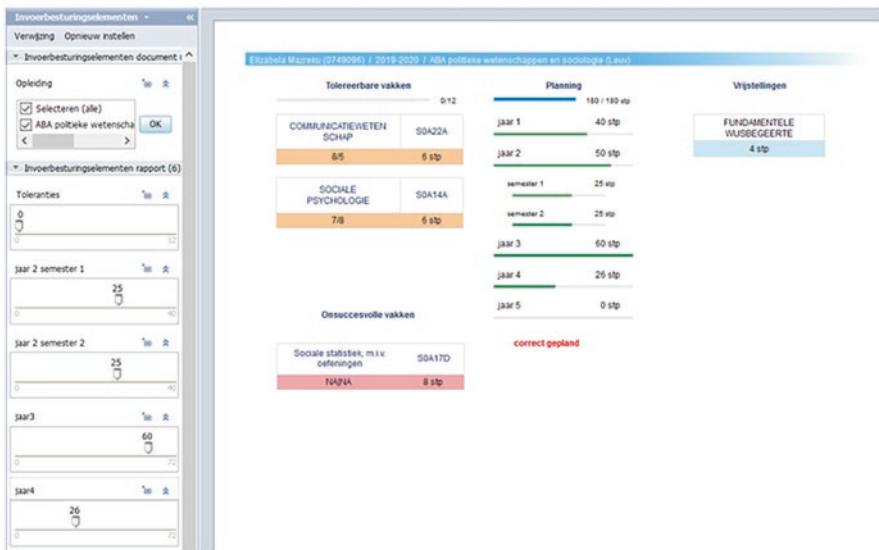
Invoerbesturingselementen

Verwijzing Opnieuw instellen

Invoerbesturingselementen document

Opleiding

Selecteren (alle)

ABA politieke wetenscha

OK

Invoerbesturingselementen rapport (6)

Toleranties

0

0 12

jaar 2 semester 1

25

0 40

jaar 2 semester 2

25

0 40

jaar3

60

0 72

jaar4

26

0 72

Elizabela Mazretu (0749096) / 2019-2020 / ABA politieke wetenschappen en sociologie (Leuv)

Tolereerbare vakken

0/12

| COMMUNICATIEWETENSCHAP | S0A22A |
|---|---|
| 8/5 | 6 stp |

| SOCIALE PSYCHOLOGIE | S0A14A |
|---|---|
| 7/8 | 6 stp |

Onsuccesvolle vakken

| Sociale statistiek, m.i.v. oefeningen | S0A17D |
|---|---|
| NA/NA | 8 stp |

Planning

180 / 180 stp

jaar 1 40 stp

jaar 2 50 stp

semester 1 25 stp

semester 2 25 stp

jaar 3 60 stp

jaar 4 26 stp

jaar 5 0 stp

correct gepland

Vrijstellingen

FUNDAMENTELE WIJSBEGEERTE

4 stp